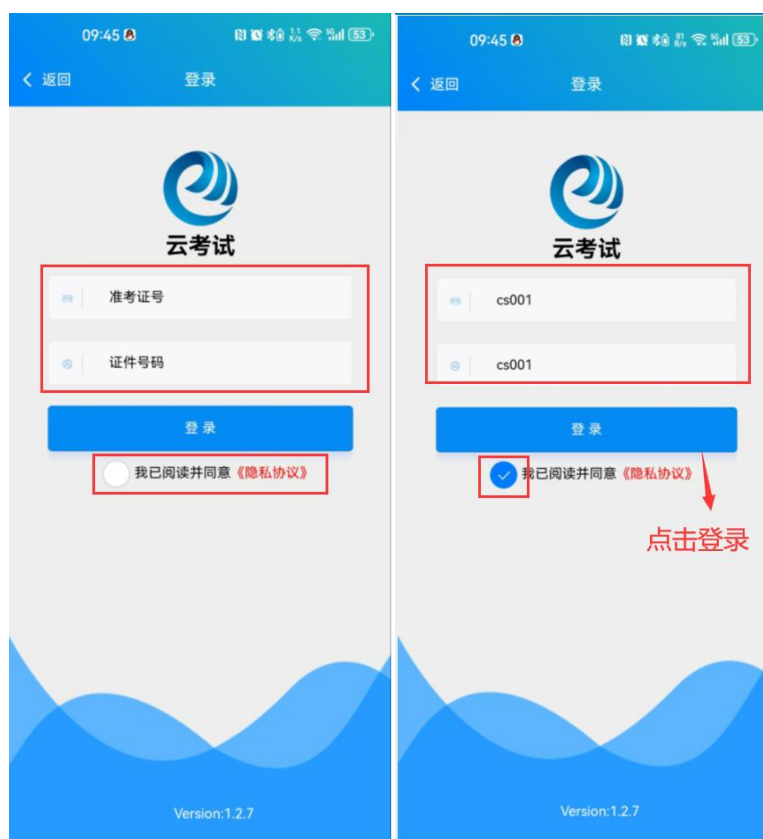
09:45

53

< 返回

登录

云考试

准考证号

证件号码

登录

我已阅读并同意《隐私协议》

Version:1.2.7

09:45

53

< 返回

登录

云考试

cs001

cs001

登录

我已阅读并同意《隐私协议》

点击登录

Version:1.2.7